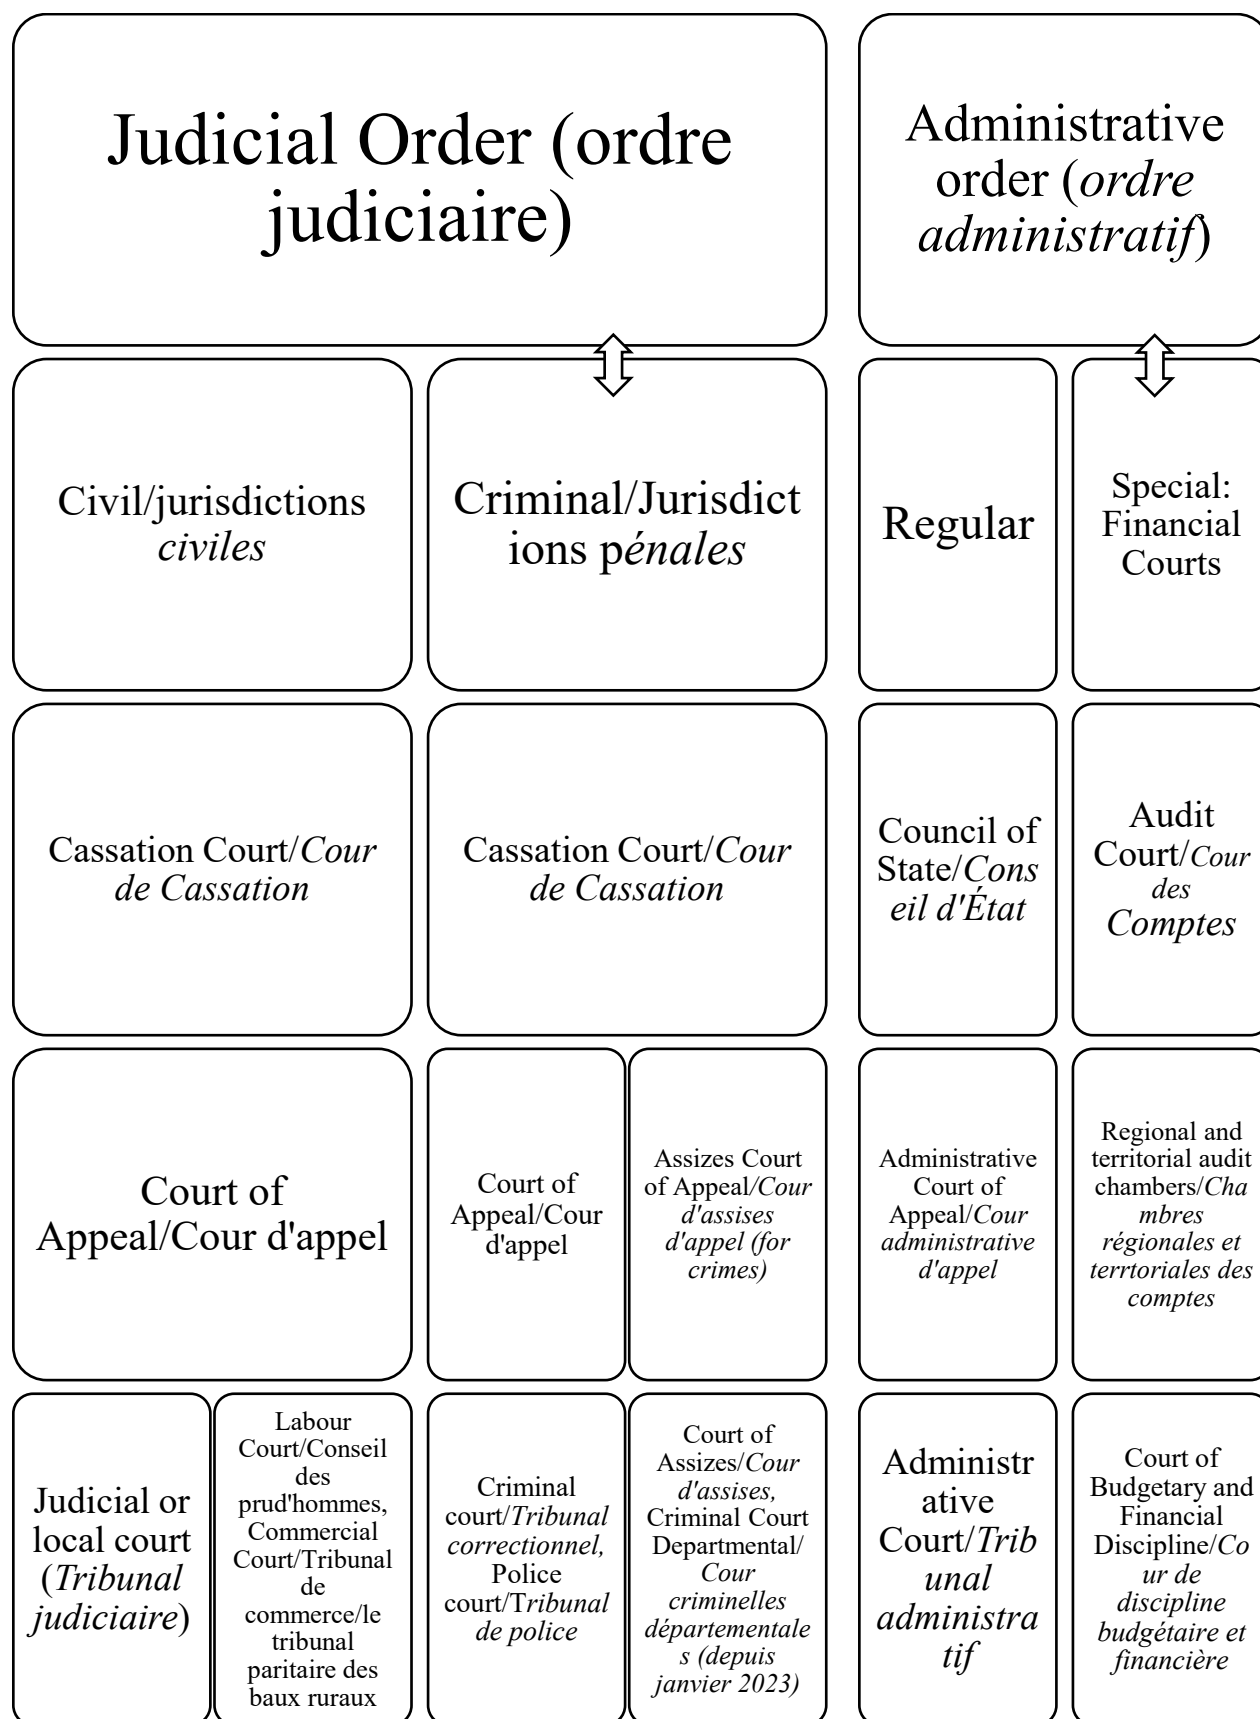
Judicial Order (ordre judiciaire)

Administrative order (ordre administratif)

Civil/jurisdictions civiles

Criminal/Jurisdictions pénales

Regular

Special: Financial Courts

Cassation Court/Cour de Cassation

Cassation Court/Cour de Cassation

Council of State/Conseil d'État

Audit Court/Cour des Comptes

Court of Appeal/Cour d'appel

Court of Appeal/Cour d'appel

Assizes Court of Appeal/Cour d'assises d'appel (for crimes)

Administrative Court of Appeal/Cour administrative d'appel

Regional and territorial audit chambers/Chambres régionales et terrtoriales des comptes

Judicial or local court (Tribunal judiciaire)

Labour Court/Conseil des prud'hommes, Commercial Court/Tribunal de commerce/le tribunal paritaire des baux ruraux

Criminal court/Tribunal correctionnel, Police court/Tribunal de police

Court of Assizes/Cour d'assises, Criminal Court Departmental/Cour criminelles départementales (depuis janvier 2023)

Administrative Court/Tribunal administratif

Court of Budgetary and Financial Discipline/Cour de discipline budgétaire et financière